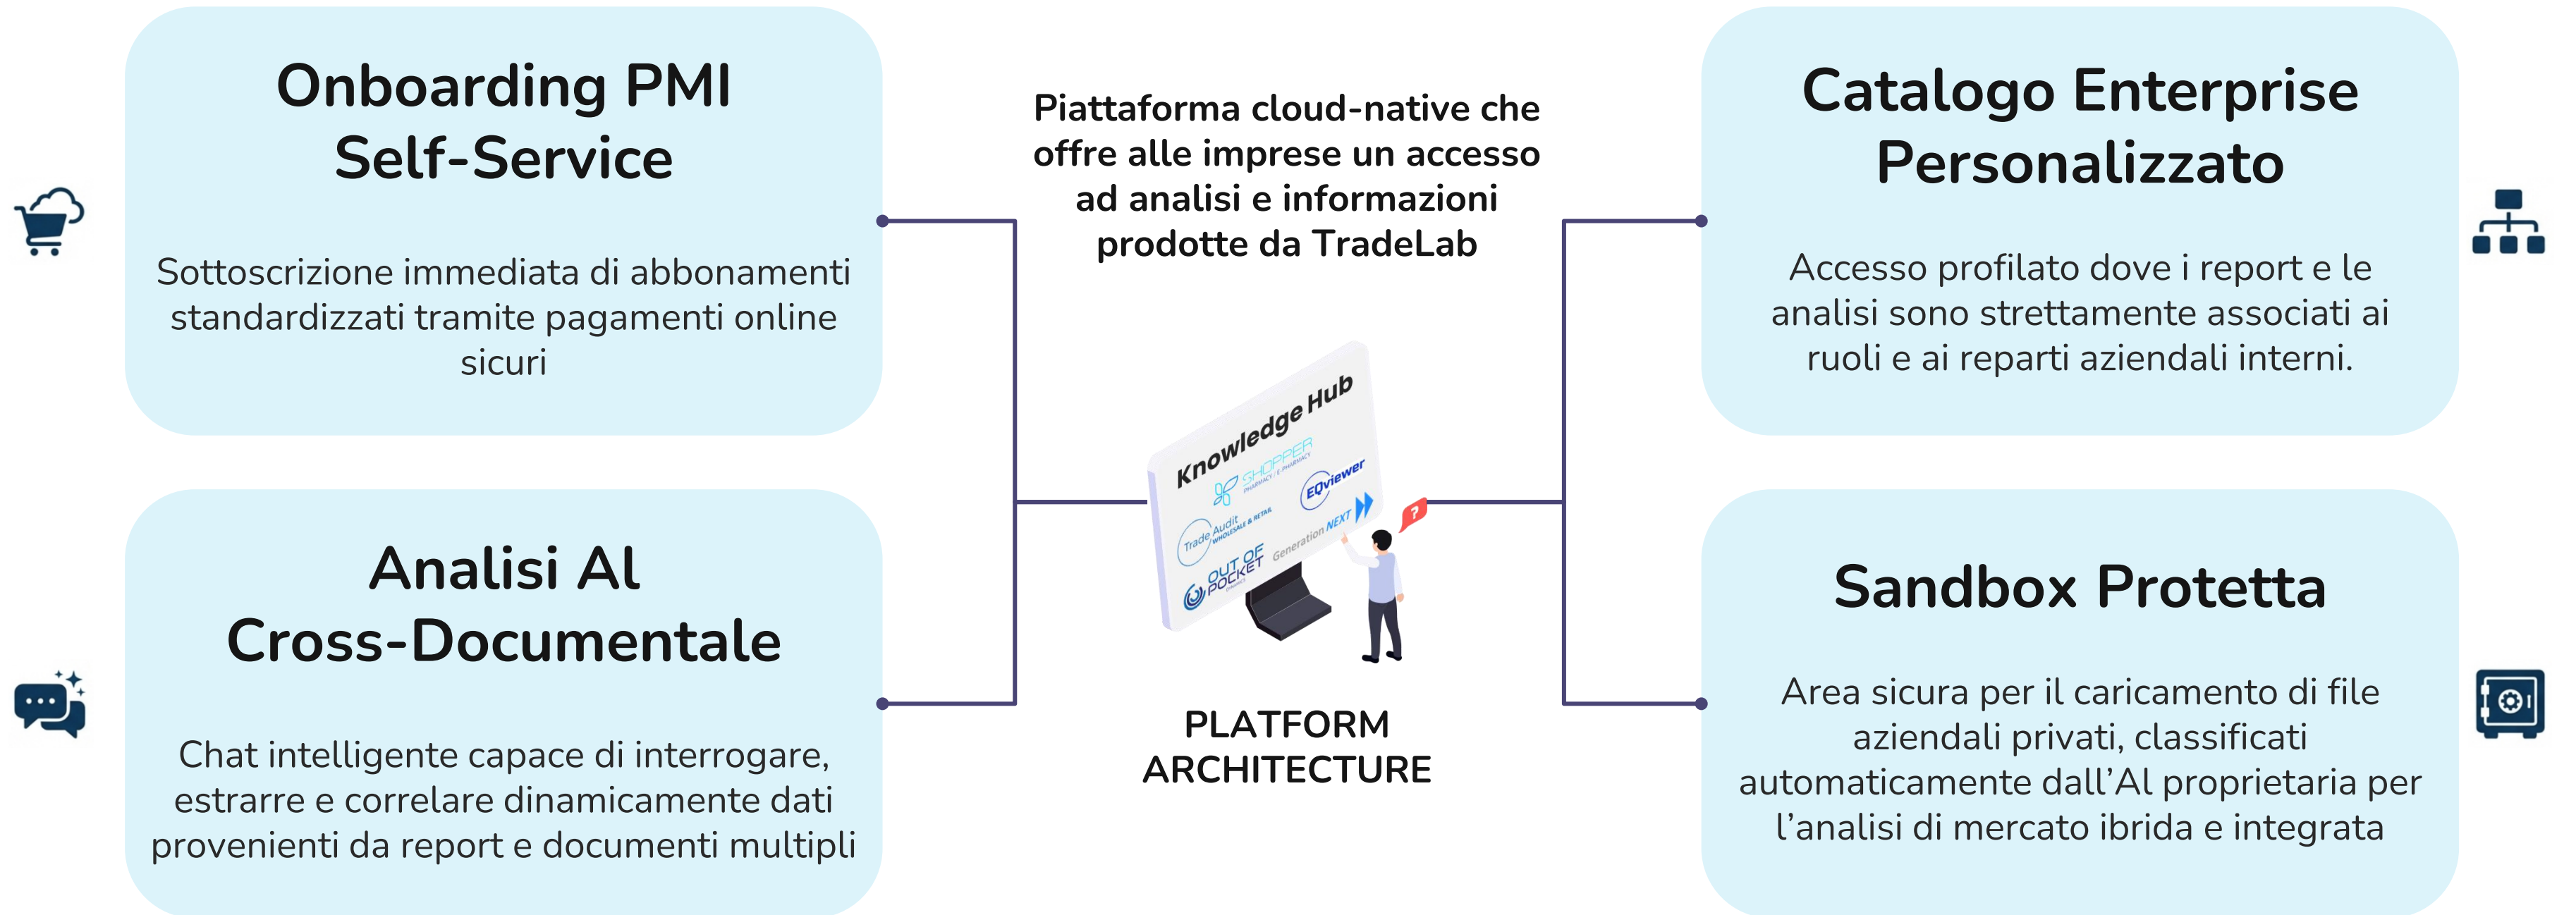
Onboarding PMI Self-Service

Sottoscrizione immediata di abbonamenti standardizzati tramite pagamenti online sicuri

Piattaforma cloud-native che offre alle imprese un accesso ad analisi e informazioni prodotte da TradeLab

Catalogo Enterprise Personalizzato

Accesso profilato dove i report e le analisi sono strettamente associati ai ruoli e ai reparti aziendali interni.

Knowledge Hub

SHOPPER PHARMACY | E-PHARMACY

EQviewer

Trade Audit WHOLESALE & RETAIL

Generation NEXT

OUT OF POCKET

Analisi AI Cross-Documentale

Chat intelligente capace di interrogare, estrarre e correlare dinamicamente dati provenienti da report e documenti multipli

PLATFORM ARCHITECTURE

Sandbox Protetta

Area sicura per il caricamento di file aziendali privati, classificati automaticamente dall’AI proprietaria per l’analisi di mercato ibrida e integrata